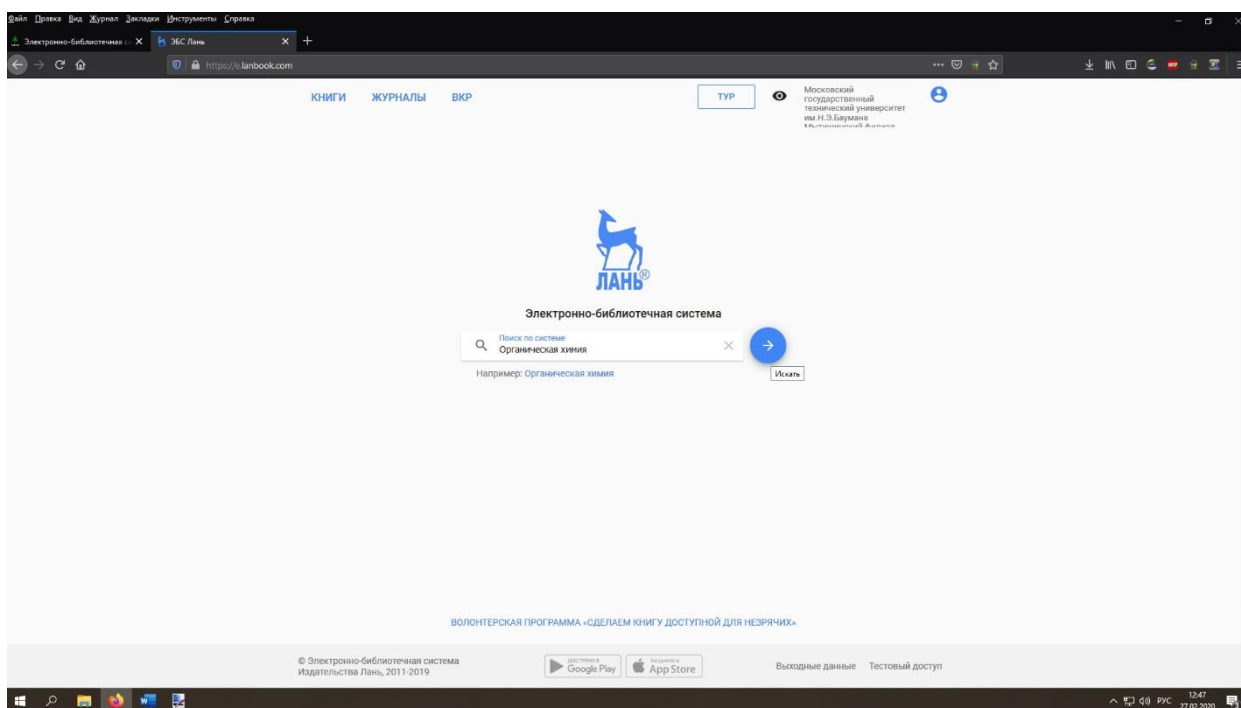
Файл Правка Вид Журнал Закладки Инструменты Справка

Электронно-библиотечная с ×
ЭБС Лань ×
+

https://e.lanbook.com

КНИГИ ЖУРНАЛЫ ВКР

ТУР

Московский государственный технический университет им.Н.Э.Баумана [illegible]

ЛАНЬ®

Электронно-библиотечная система

Поиск по системе
Органическая химия

Искать

Например: Органическая химия

ВОЛОНТЕРСКАЯ ПРОГРАММА «СДЕЛАЕМ КНИГУ ДОСТУПНОЙ ДЛЯ НЕЗРЯЧИХ»

© Электронно-библиотечная система Издательства Лань, 2011-2019

доступно в Google Play

Загрузите в App Store

Выходные данные Тестовый доступ

РУС 12:47 27.02.2020